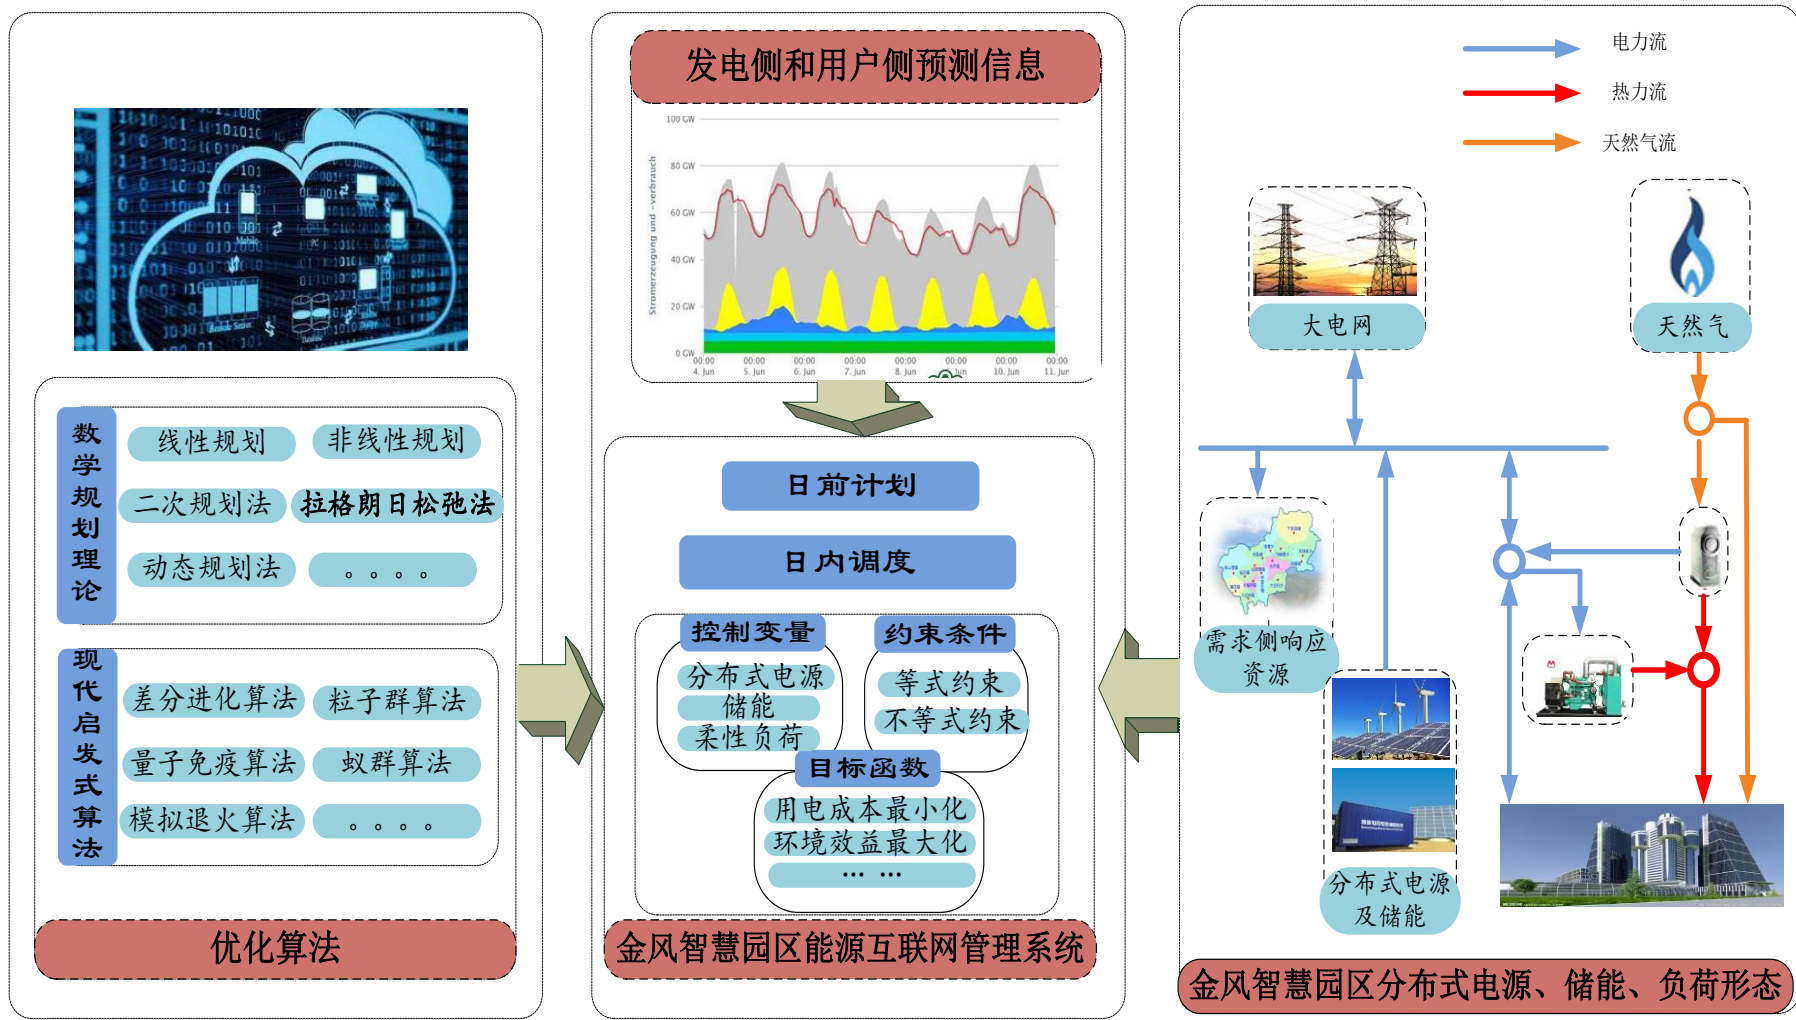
数学规划理论

线性规划
非线性规划
二次规划法
拉格朗日松弛法
动态规划法
。。。。

现代启发式算法

差分进化算法
粒子群算法
量子免疫算法
蚁群算法
模拟退火算法
。。。。

优化算法

发电侧和用户侧预测信息

100 GW
80 GW
60 GW
40 GW
20 GW
0 GW
Stromerzeugung und -verbrauch
00:00 4. Jun
00:00 5. Jun
00:00 6. Jun
00:00 7. Jun
00:00 8. Jun
00:00 9. Jun
00:00 10. Jun
00:00 11. Jun

日前计划
日内调度
控制变量
分布式电源
储能
柔性负荷
约束条件
等式约束
不等式约束
目标函数
用电成本最小化
环境效益最大化
… …

金风智慧园区能源互联网管理系统

电力流
热力流
天然气流

大电网
天然气
需求侧响应资源
分布式电源及储能

金风智慧园区分布式电源、储能、负荷形态